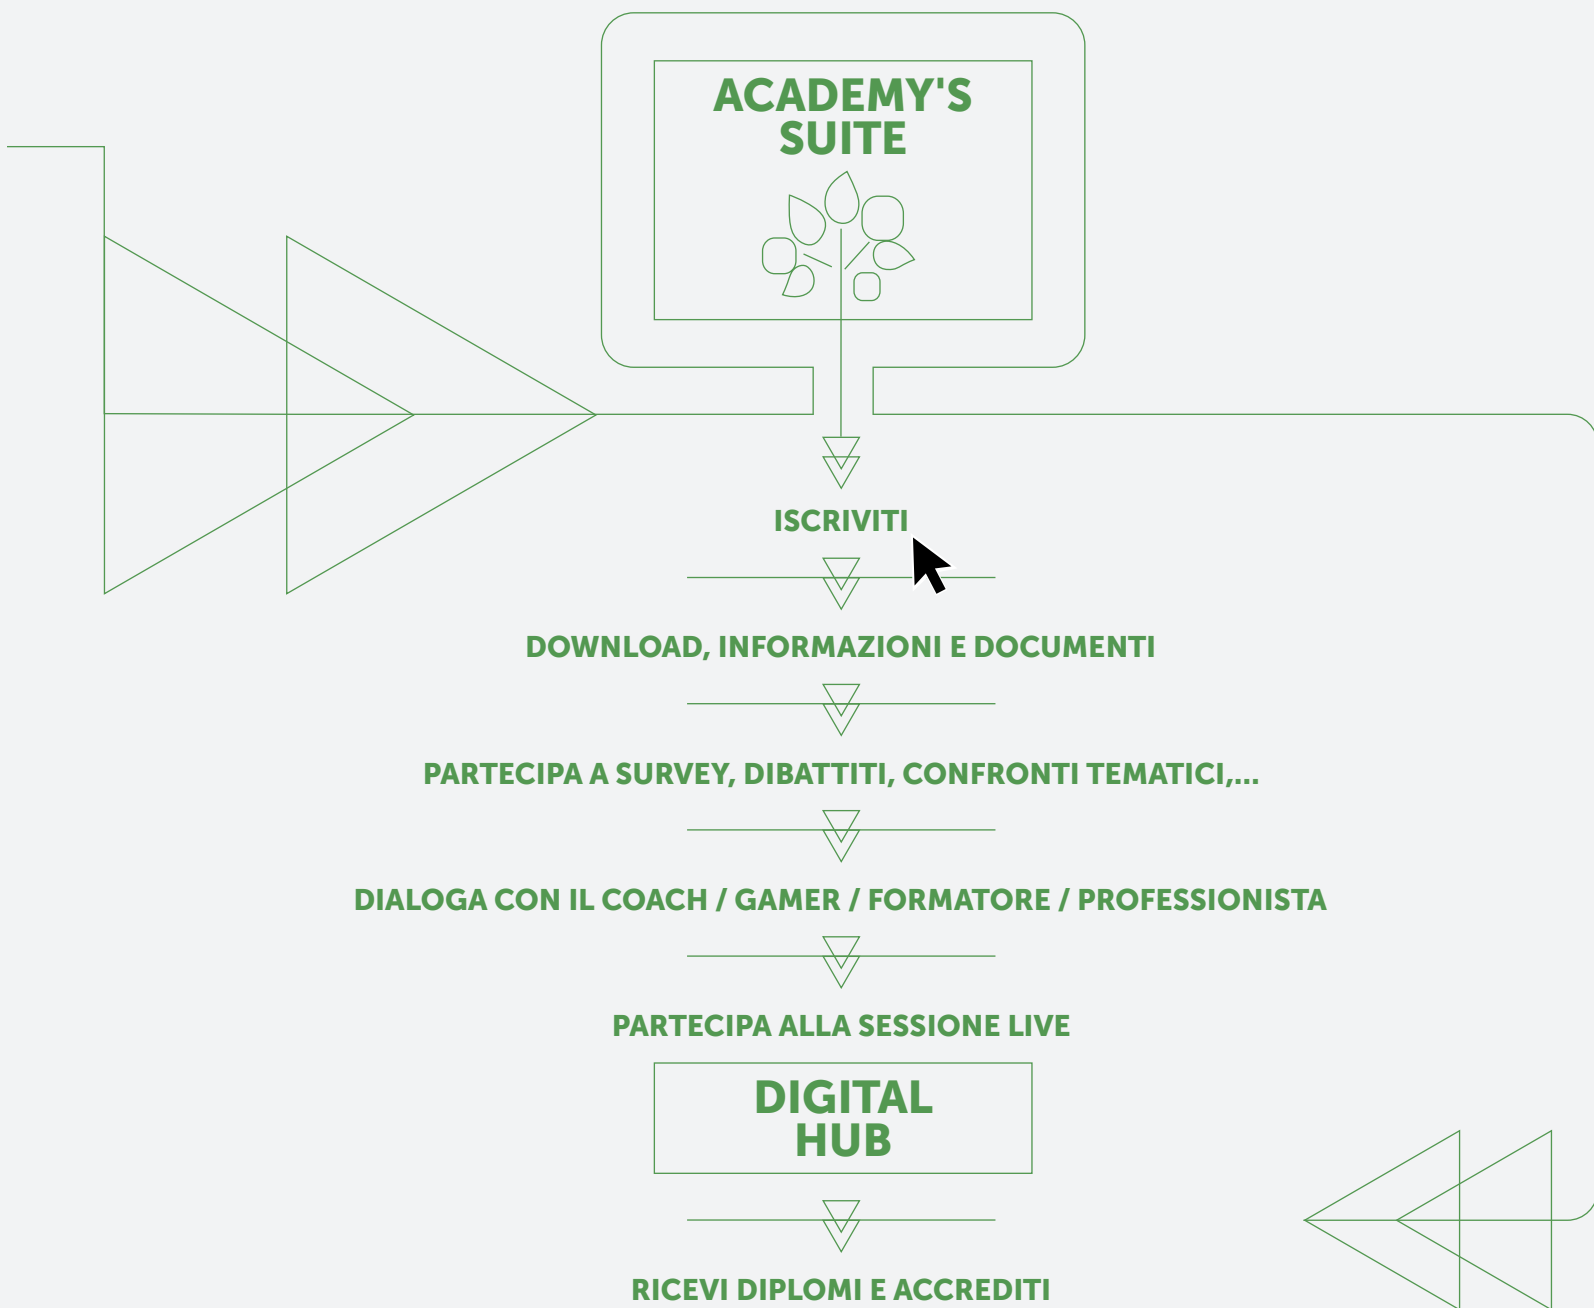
ACADEMY'S SUITE

ISCRIVITI

DOWNLOAD, INFORMAZIONI E DOCUMENTI

PARTECIPA A SURVEY, DIBATTITI, CONFRONTI TEMATICI,...

DIALOGA CON IL COACH / GAMER / FORMATORE / PROFESSIONISTA

PARTECIPA ALLA SESSIONE LIVE

DIGITAL HUB

RICEVI DIPLOMI E ACCREDITI